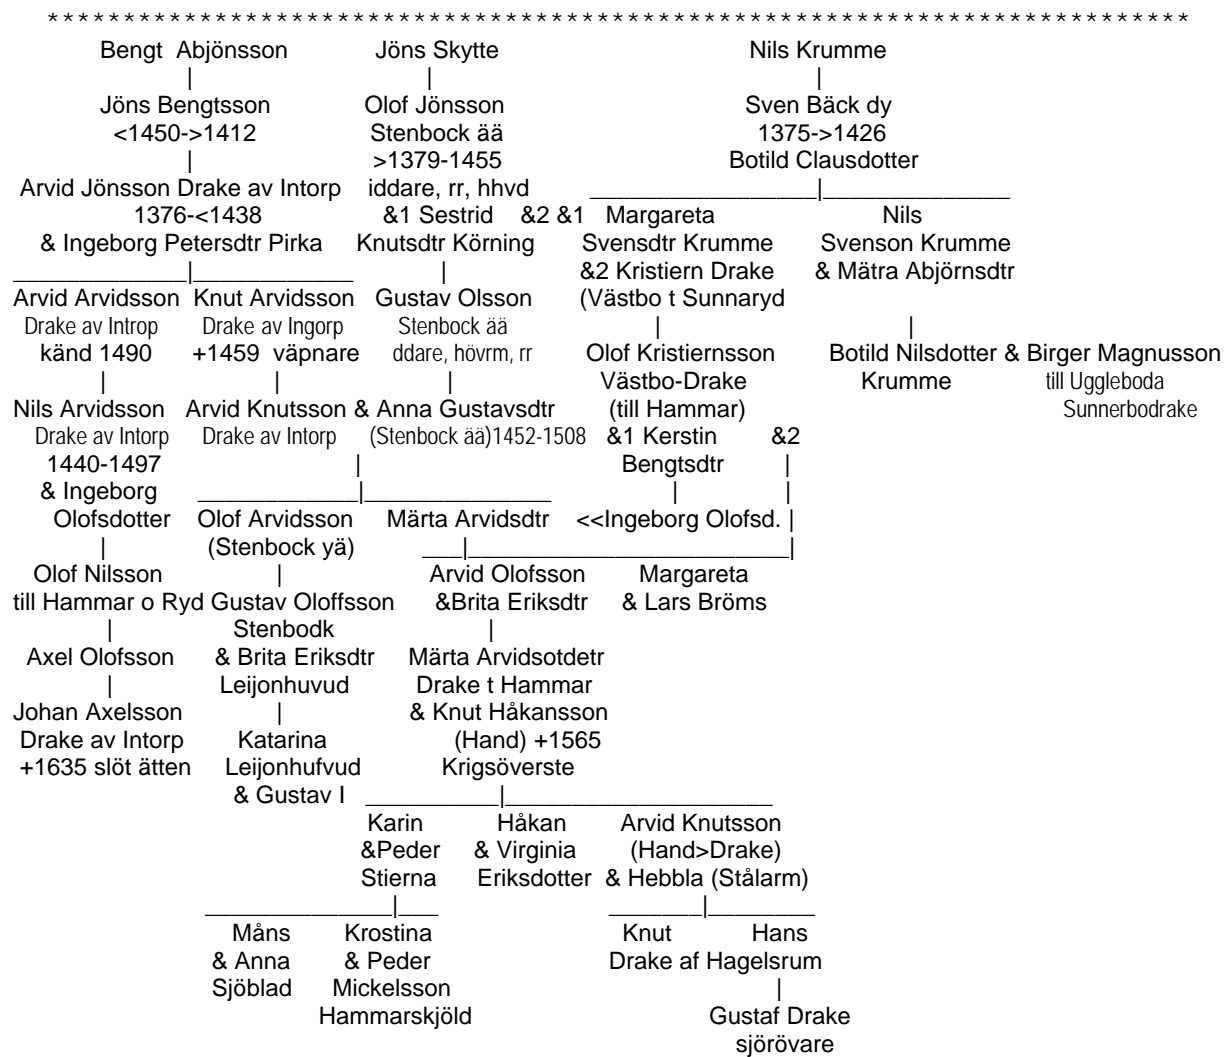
\*\*\*\*\*\*\*\*\*\*\*\*\*\*\*\*\*\*\*\*\*\*\*\*\*\*\*\*\*\*\*\*\*\*\*\*\*\*\*\*\*\*\*\*\*\*\*\*\*\*\*\*\*\*\*\*\*\*\*\*\*\*\*\*\*\*\*\*\*\*\*\*\*\*\*

Bengt Abjönsson
Jöns Bengtsson
<1450->1412
Arvid Jönsson Drake av Intorp
1376-<1438
& Ingeborg Petersdtr Pirka

Jöns Skytte
Olof Jönsson
Stenbock ää
>1379-1455
iddare, rr, hhvd
&1 Sestrid &2
Knutsdtr Körning

Nils Krumme
Sven Bäck dy
1375->1426
Botild Clausdotter

&1 Margareta
Svensdtr Krumme
&2 Kristiern Drake
(Västbo t Sunnaryd

Nils
Svenson Krumme
& Mätra Abjörnsdtr

Arvid Arvidsson
Drake av Introp
känd 1490

Knut Arvidsson
Drake av Ingorp
+1459 väpnare

Gustav Olsson
Stenbock ää
ddare, hövrm, rr

Olof Kristiernsson
Västbo-Drake
(till Hammar)
&1 Kerstin &2
Bengtsdtr

Botild Nilsdotter & Birger Magnusson
Krumme till Uggleboda
Sunnerbodrake

Nils Arvidsson
Drake av Intorp
1440-1497
& Ingeborg
Olofsdotter

Arvid Knutsson & Anna Gustavsdtr
Drake av Intorp (Stenbock ää)1452-1508

Olof Arvidsson
(Stenbock yä)

Märta Arvidsdtr

<<Ingeborg Olofsd.

Olof Nilsson
till Hammar o Ryd

Gustav Oloffsson
Stenbodk
& Brita Eriksdtr
Leijonhuvud

Arvid Olofsson
&Brita Eriksdtr

Margareta
& Lars Bröms

Axel Olofsson

Märta Arvidsotdetr
Drake t Hammar
& Knut Håkansson
(Hand) +1565
Krigsöverste

Johan Axelsson
Drake av Intorp
+1635 slöt ätten

Katarina
Leijonhufvud
& Gustav I

Karin
&Peder
Stierna

Håkan
& Virginia
Eriksdotter

Arvid Knutsson
(Hand>Drake)
& Hebbla (Stålarm)

Måns
& Anna
Sjöblad

Krostina
& Peder
Mickelsson
Hammarskjöld

Knut Hans
Drake af Hagelsrum

Gustaf Drake
sjörövare